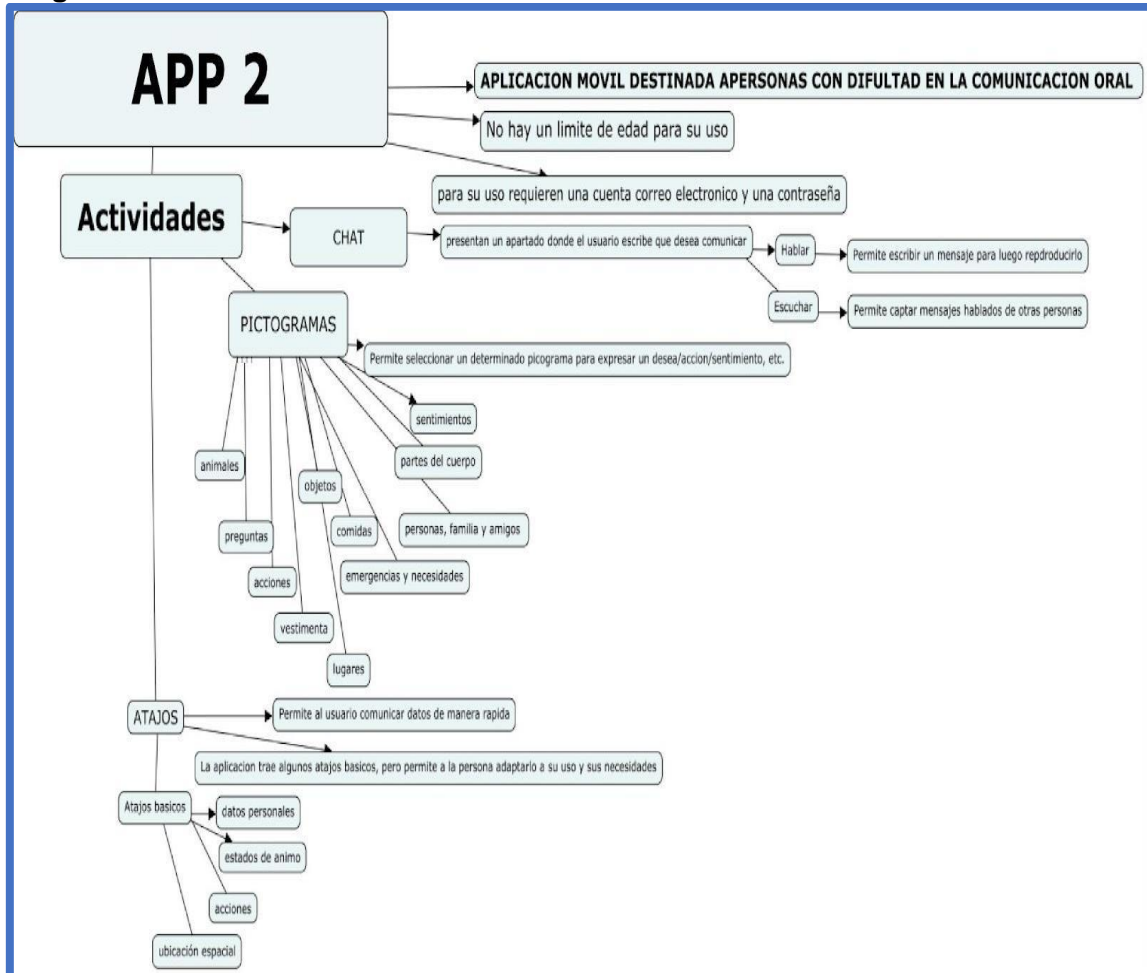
APP 2

APLICACION MOVIL DESTINADA APERSONAS CON DIFULTAD EN LA COMUNICACION ORAL

No hay un limite de edad para su uso

para su uso requieren una cuenta correo electronico y una contraseña

Actividades

CHAT

presentan un apartado donde el usuario escribe que desea comunicar

Hablar

Permite escribir un mensaje para luego repdroducirlo

Escuchar

Permite captar mensajes hablados de otras personas

PICTOGRAMAS

Permite seleccionar un determinado picograma para expresar un desea/accion/sentimiento, etc.

sentimientos

partes del cuerpo

personas, familia y amigos

animales

objetos

comidas

preguntas

emergencias y necesidades

acciones

vestimenta

lugares

ATAJOS

Permite al usuario comunicar datos de manera rapida

La aplicacion trae algunos atajos basicos, pero permite a la persona adaptarlo a su uso y sus necesidades

Atajos basicos

datos personales

estados de animo

acciones

ubicación espacial